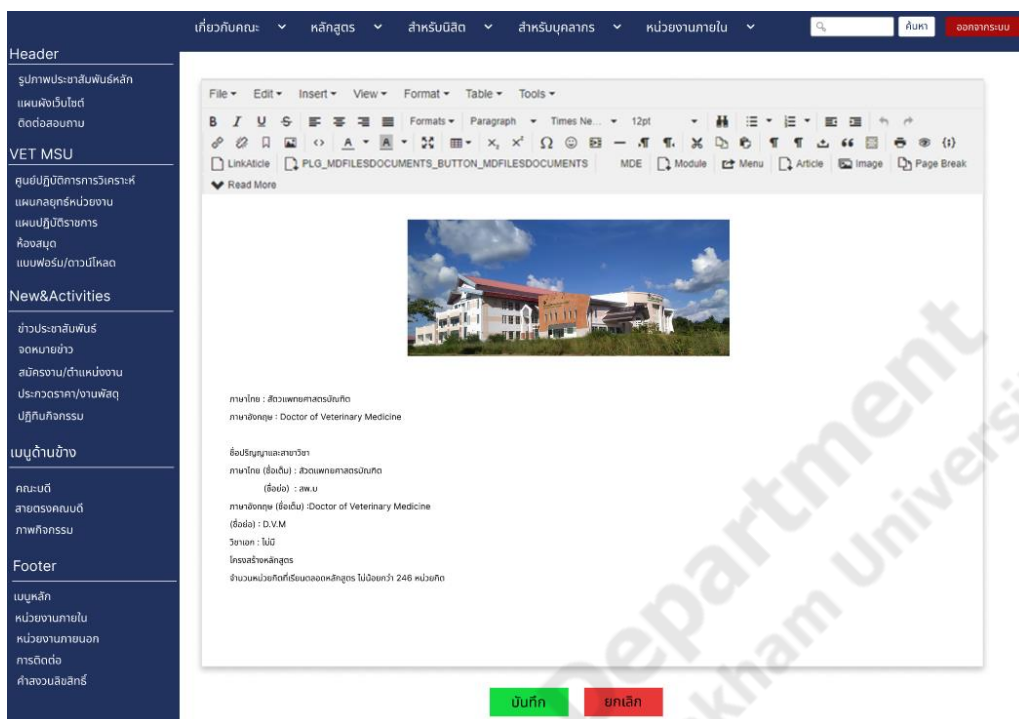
เกี่ยวกับคณะ หลักสูตร สำหรับนิสิต สำหรับบุคลากร หน่วยงานภายใน ค้นหา ออกจากระบบ

Header
รูปภาพประชาสัมพันธ์หลัก
แผนผังเว็บไซต์
ติดต่อสอบถาม

VET MSU
ศูนย์ปฏิบัติการการวิเคราะห์
แผนกลยุทธ์หน่วยงาน
แผนปฏิบัติราชการ
ห้องสมุด
แบบฟอร์ม/ดาวน์โหลด

New&Activities
ข่าวประชาสัมพันธ์
จดหมายข่าว
สมัครงาน/ตำแหน่งงาน
ประกวดราคา/งานพัสดุ
ปฏิทินกิจกรรม

เมนูด้านข้าง
คณะบดี
สายตรงคณบดี
ภาพกิจกรรม

Footer
เมนูหลัก
หน่วยงานภายใน
หน่วยงานภายนอก
การติดต่อ
คำสงวนลิขสิทธิ์

File Edit Insert View Format Table Tools
Formats Paragraph Times Ne... 12pt
LinkAticle PLG_MDFILESDOCUMENTS_BUTTON_MDFILESDOCUMENTS MDE Module Menu Article Image Page Break
Read More

ภาษาไทย : สัตวแพทยศาสตรบัณฑิต
ภาษาอังกฤษ : Doctor of Veterinary Medicine

ชื่อปริญญาและสาขาวิชา
ภาษาไทย (ชื่อเต็ม) : สัตวแพทยศาสตรบัณฑิต
(ชื่อย่อ) : สพ.บ
ภาษาอังกฤษ (ชื่อเต็ม) :Doctor of Veterinary Medicine
(ชื่อย่อ) : D.V.M
วิชาเอก : ไม่มี
โครงสร้างหลักสูตร
จำนวนหน่วยกิตที่เรียนตลอดหลักสูตร ไม่น้อยกว่า 246 หน่วยกิต

บันทึก ยกเลิก

Department Mahasarakham University